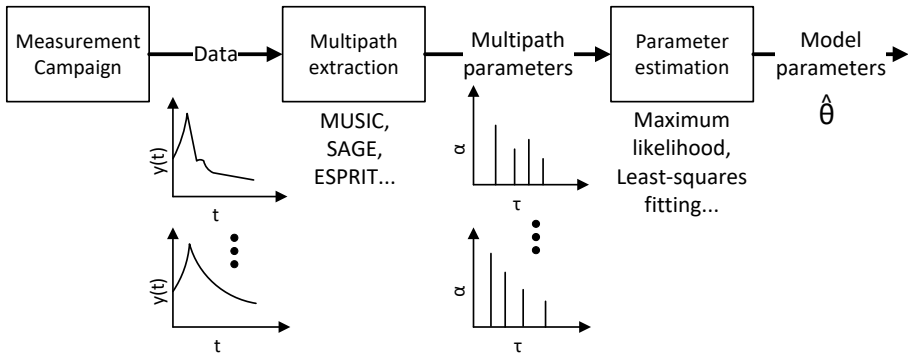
Measurement Campaign

Data

Multipath extraction

Multipath parameters

Parameter estimation

Model parameters

$\hat{\theta}$

$y(t)$

t

$y(t)$

t

MUSIC, SAGE, ESPRIT...

α

τ

α

τ

Maximum likelihood, Least-squares fitting...